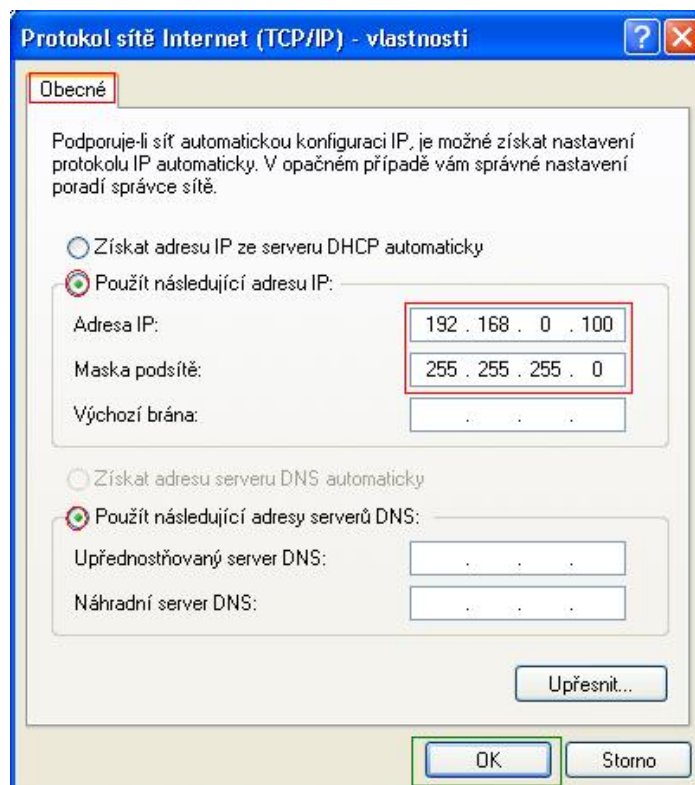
Protokol sítě Internet (TCP/IP) - vlastnosti

?

Obecné

Podporuje-li síť automatickou konfiguraci IP, je možné získat nastavení protokolu IP automaticky. V opačném případě vám správné nastavení poradí správce sítě.

Získat adresu IP ze serveru DHCP automaticky

Použít následující adresu IP:

Adresa IP: 192 . 168 . 0 . 100

Maska podsítě: 255 . 255 . 255 . 0

Výchozí brána: . . .

Získat adresu serveru DNS automaticky

Použít následující adresy serverů DNS:

Upřednostňovaný server DNS: . . .

Náhradní server DNS: . . .

Upřesnit...

OK

Storno